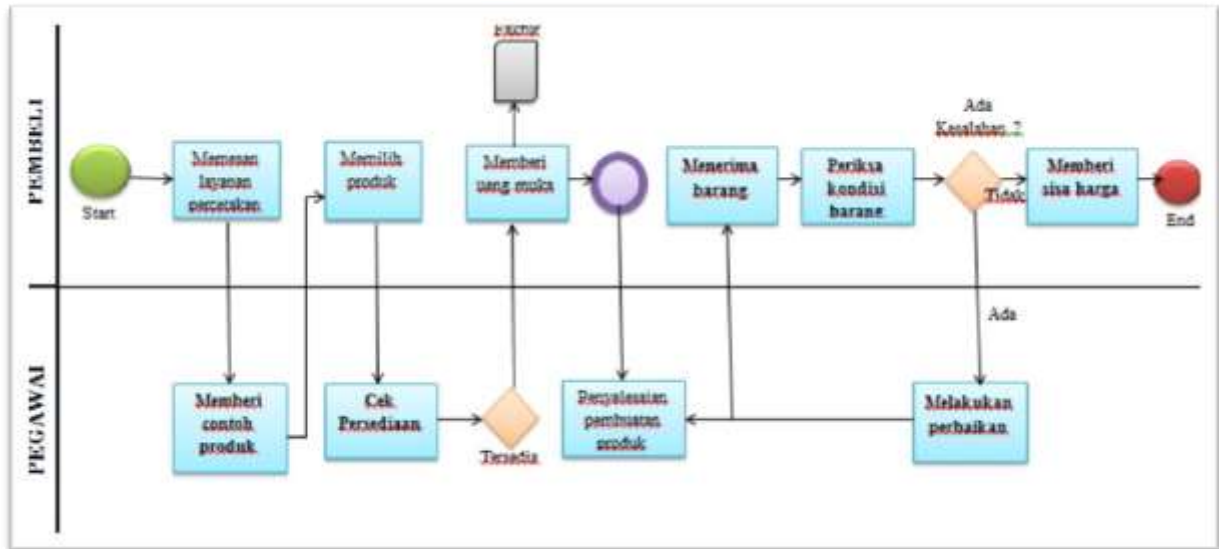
PEMBELI

PEGAWAI

Faktur

Start

Memesan layanan percetakan

Memilih produk

Memberi uang muka

Menerima barang

Periksa kondisi barang

Ada Kesalahan ?

Tidak

Memberi sisa harga

End

Ada

Memberi contoh produk

Cek Persediaan

Tersedia

Penyelesaian pembuatan produk

Melakukan perbaikan